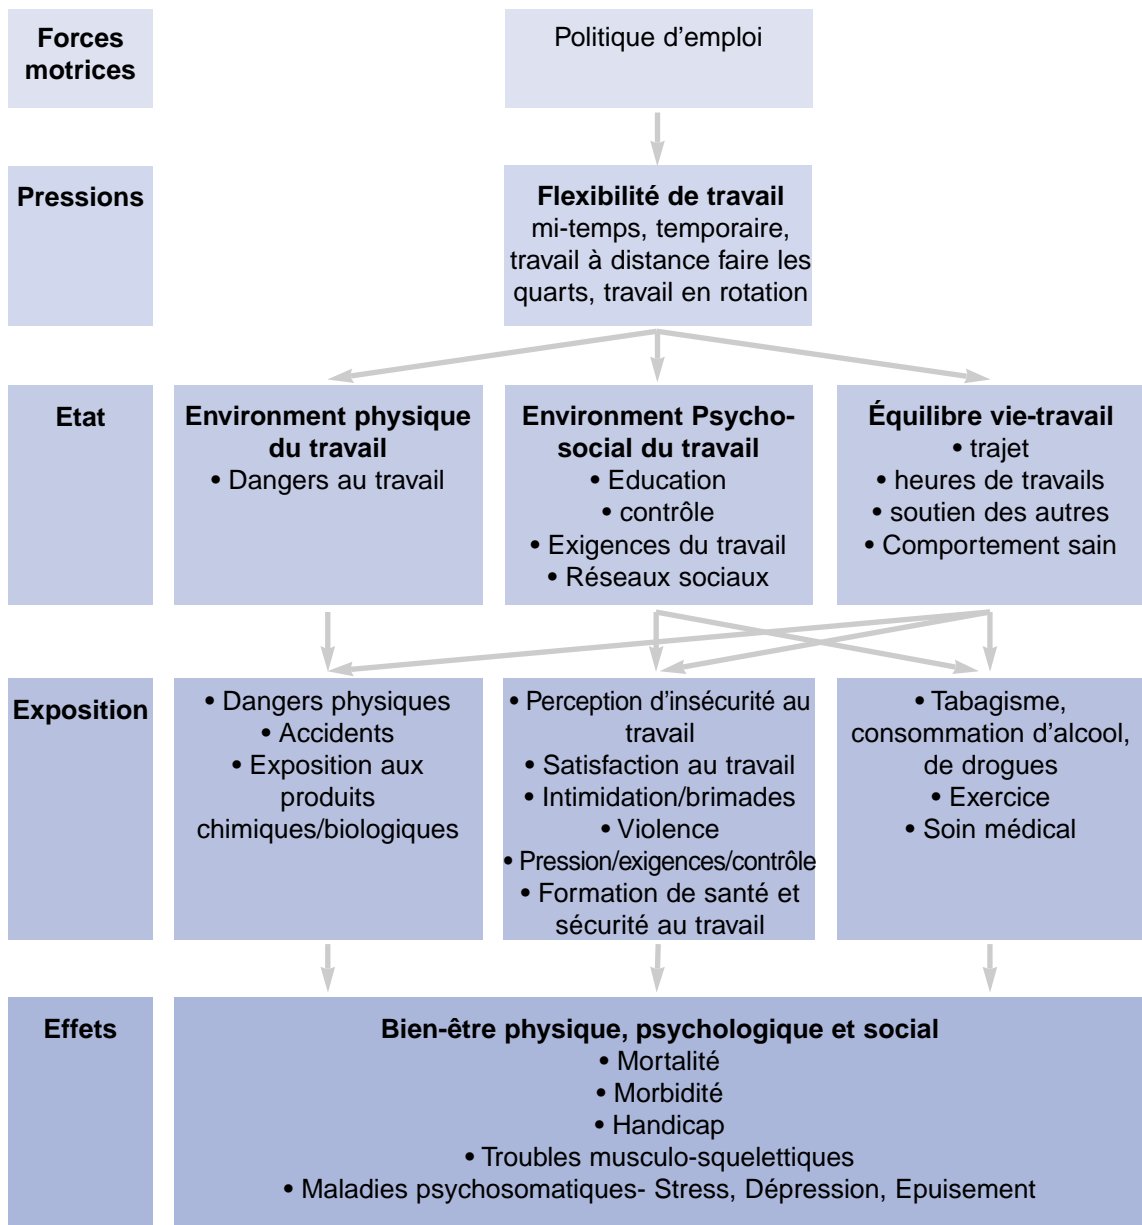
Forces motrices

Politique d’emploi

Pressions

Flexibilité de travail
mi-temps, temporaire, travail à distance faire les quarts, travail en rotation

Etat

Environment physique du travail
• Dangers au travail

Environment Psycho-social du travail
• Education
• contrôle
• Exigences du travail
• Réseaux sociaux

Équilibre vie-travail
• trajet
• heures de travails
• soutien des autres
• Comportement sain

Exposition

• Dangers physiques
• Accidents
• Exposition aux produits chimiques/biologiques

• Perception d’insécurité au travail
• Satisfaction au travail
• Intimidation/brimades
• Violence
• Pression/exigences/contrôle
• Formation de santé et sécurité au travail

• Tabagisme, consommation d’alcool, de drogues
• Exercice
• Soin médical

Effets

Bien-être physique, psychologique et social
• Mortalité
• Morbidité
• Handicap
• Troubles musculo-squelettiques
• Maladies psychosomatiques- Stress, Dépression, Epuisement